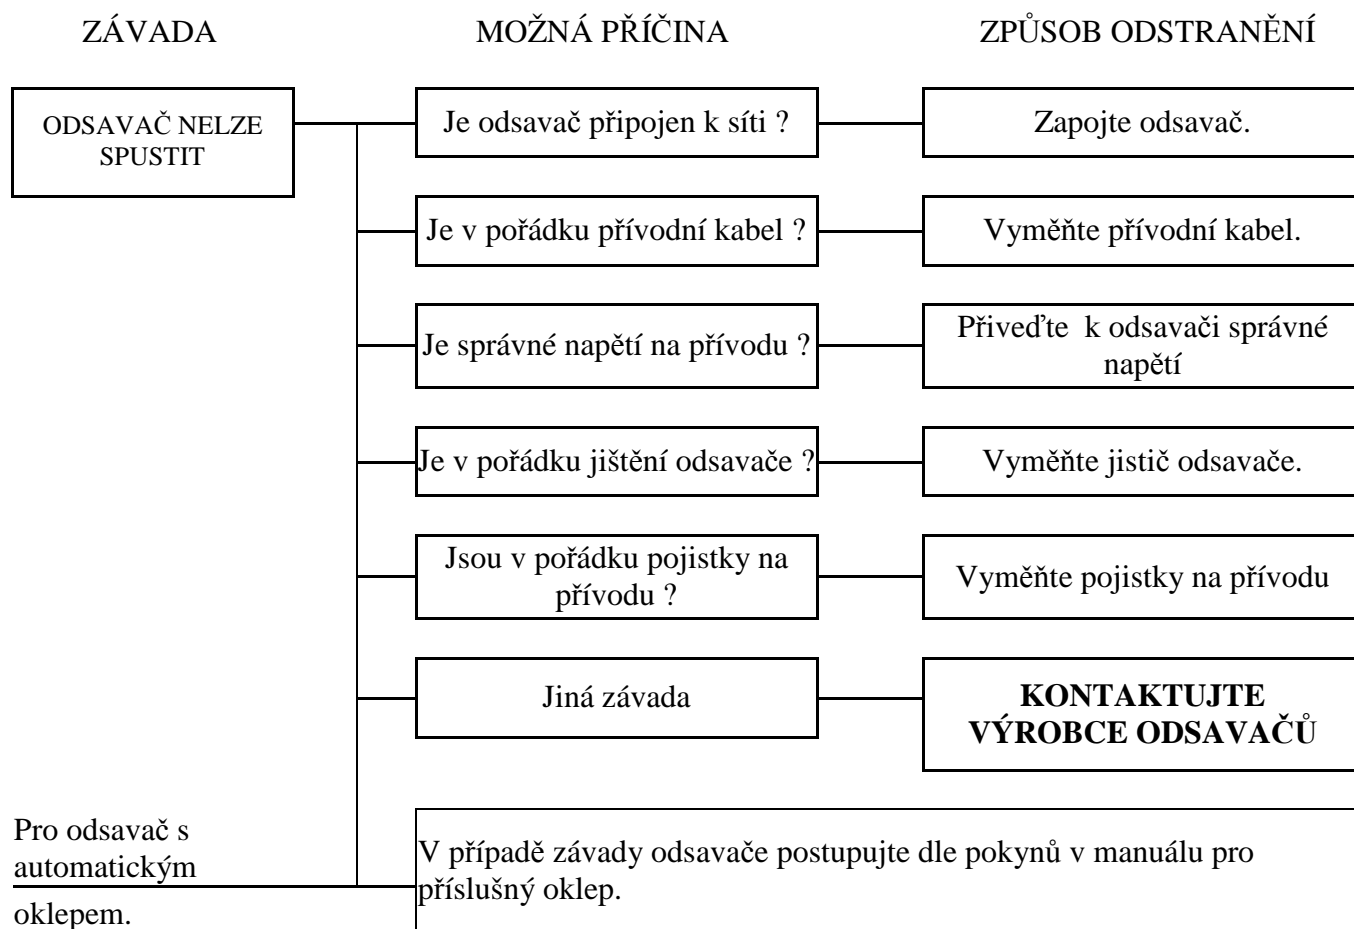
ZÁVADA

MOŽNÁ PŘÍČINA

ZPŮSOB ODSTRANĚNÍ

ODSAVAČ NELZE SPUSTIT

Je odsavač připojen k síti ?

Zapojte odsavač.

Je v pořádku přívodní kabel ?

Vyměňte přívodní kabel.

Je správné napětí na přívodu ?

Přiveďte k odsavači správné napětí

Je v pořádku jištění odsavače ?

Vyměňte jistič odsavače.

Jsou v pořádku pojistky na přívodu ?

Vyměňte pojistky na přívodu

Jiná závada

**KONTAKTUJTE VÝROBCE ODSAVAČŮ**

Pro odsavač s automatickým oklepem.

V případě závady odsavače postupujte dle pokynů v manuálu pro příslušný oklep.